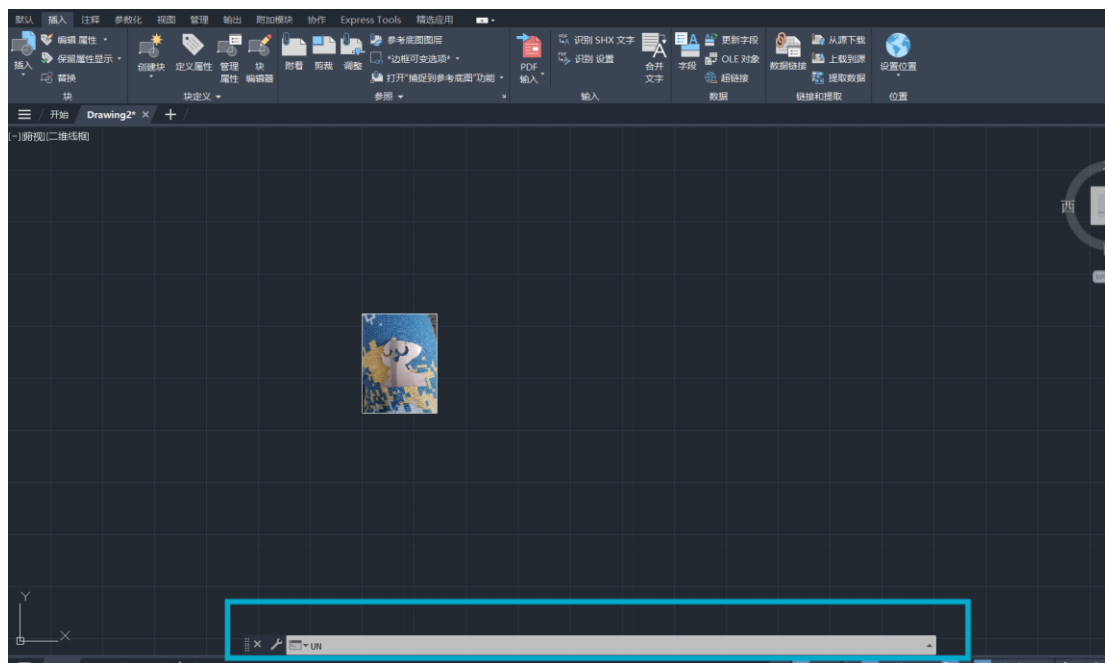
默认 插入 注释 参数化 视图 管理 输出 附加模块 协作 Express Tools 精选应用

插入 编辑属性 保留属性显示 替换 块

创建块 定义属性 管理属性 块编辑器 块定义

附着 剪裁 调整 参考底图图层 *边框可变选项* 打开"捕捉到参考底图"功能 参照

PDF输入 识别 SHX 文字 识别设置 合并文字 输入

字段 更新字段 OLE 对象 超链接 数据

数据链接 从源下载 上载到源 提取数据 链接和提取

设置位置 位置

开始 Drawing2* × +

[-][俯视][二维线框]

西

Y

X

UN